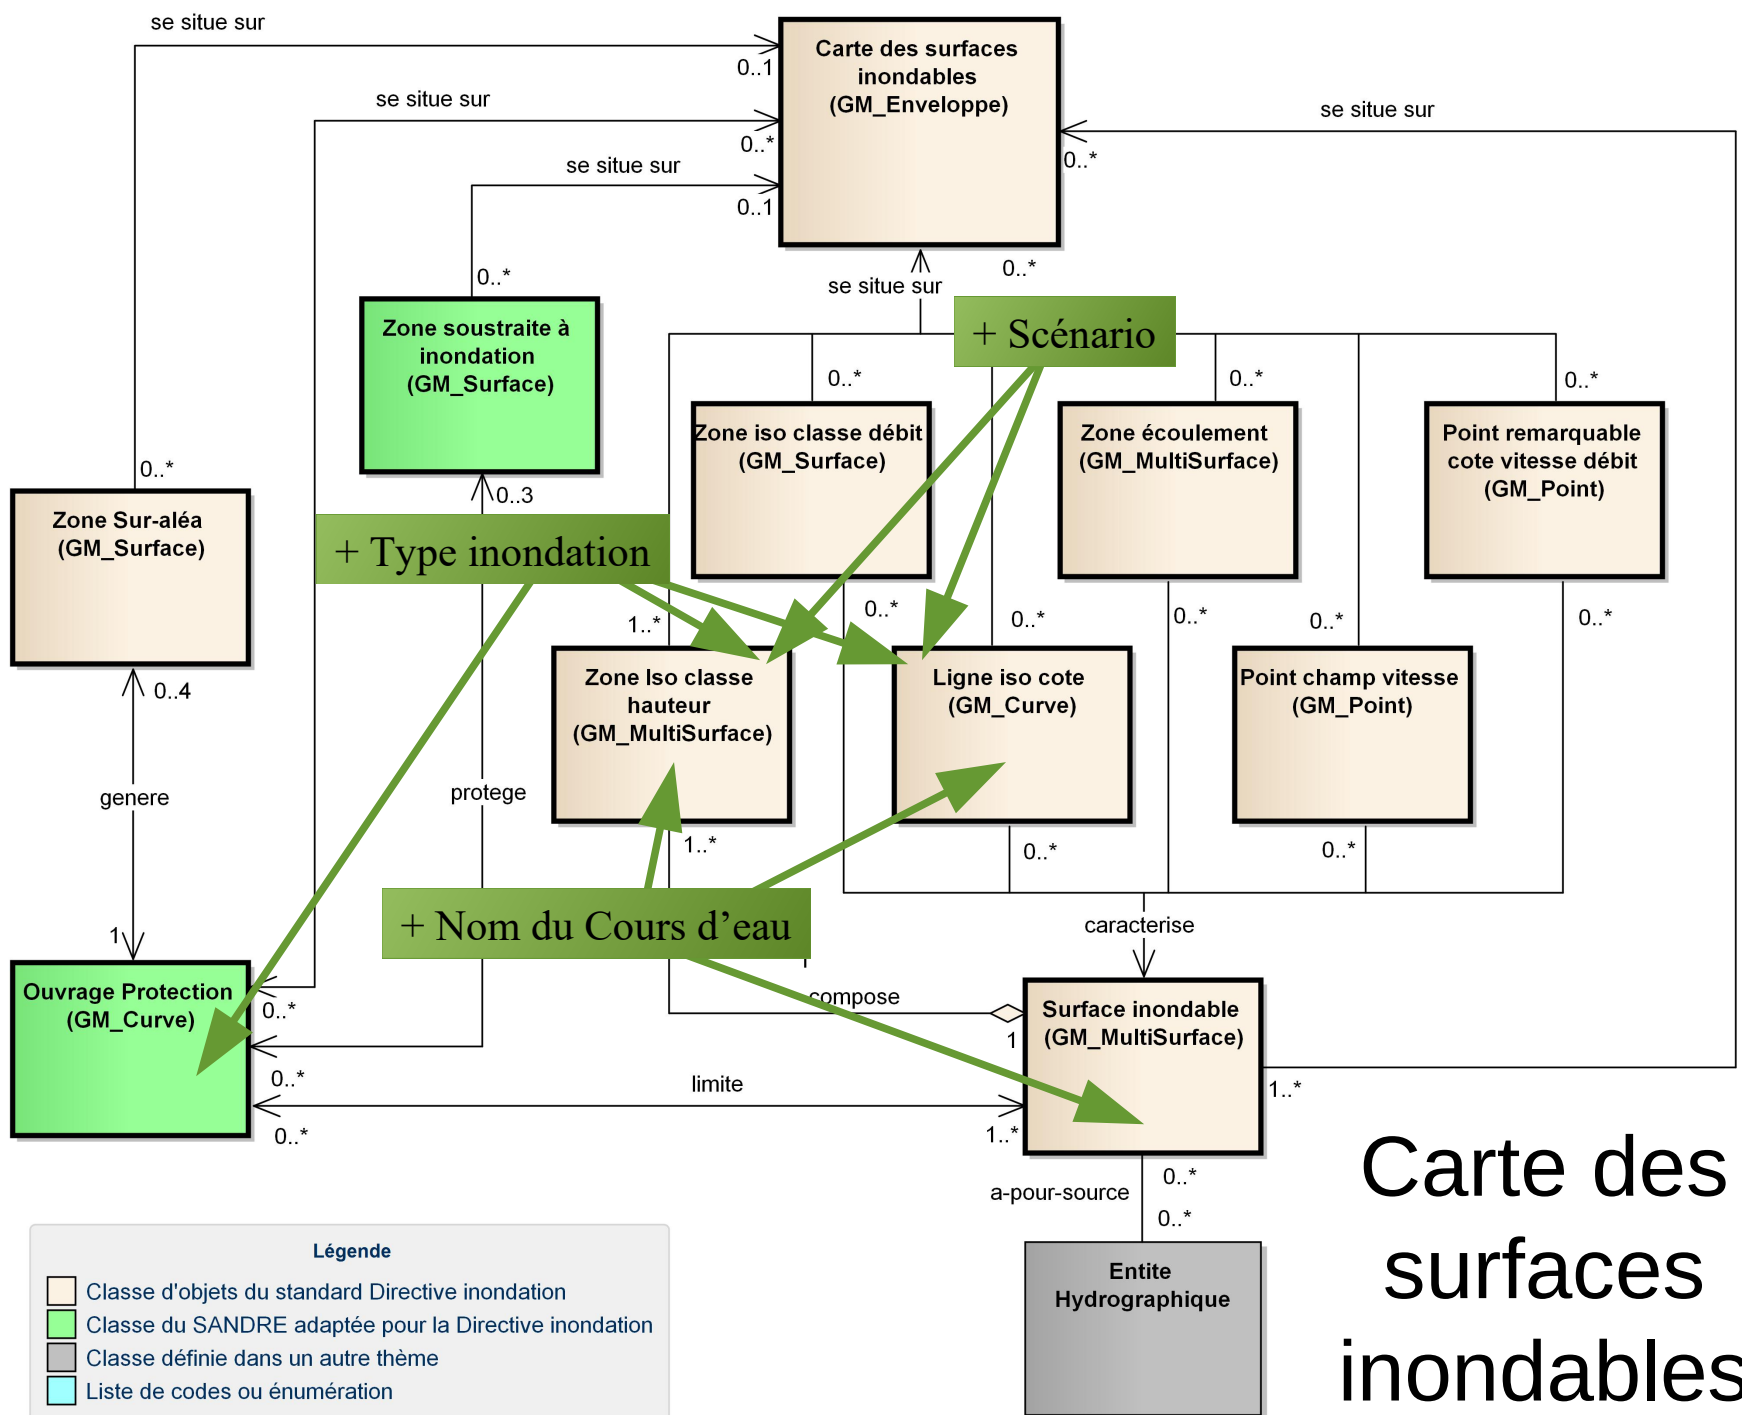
se situe sur

Carte des surfaces inondables (GM_Enveloppe)

0..1

se situe sur

0..*

se situe sur

0..1

se situe sur

0..*

0..*

Zone soustraite à inondation (GM_Surface)

0..*

se situe sur

0..*

+ Scénario

0..*

0..*

0..*

Zone iso classe débit (GM_Surface)

Zone écoulement (GM_MultiSurface)

Point remarquable cote vitesse débit (GM_Point)

Zone Sur-aléa (GM_Surface)

0..3

+ Type inondation

0..*

0..*

0..*

0..*

0..*

1..*

Zone Iso classe hauteur (GM_MultiSurface)

Ligne iso cote (GM_Curve)

Point champ vitesse (GM_Point)

0..4

genere

protege

1..*

0..*

0..*

+ Nom du Cours d'eau

caracterise

1

Ouvrage Protection (GM_Curve)

0..*

compose

Surface inondable (GM_MultiSurface)

1

0..*

limite

1..*

0..*

1..*

0..*

a-pour-source

0..*

Entite Hydrographique

Carte des surfaces inondables

Légende
Classe d'objets du standard Directive inondation
Classe du SANDRE adaptée pour la Directive inondation
Classe définie dans un autre thème
Liste de codes ou énumération